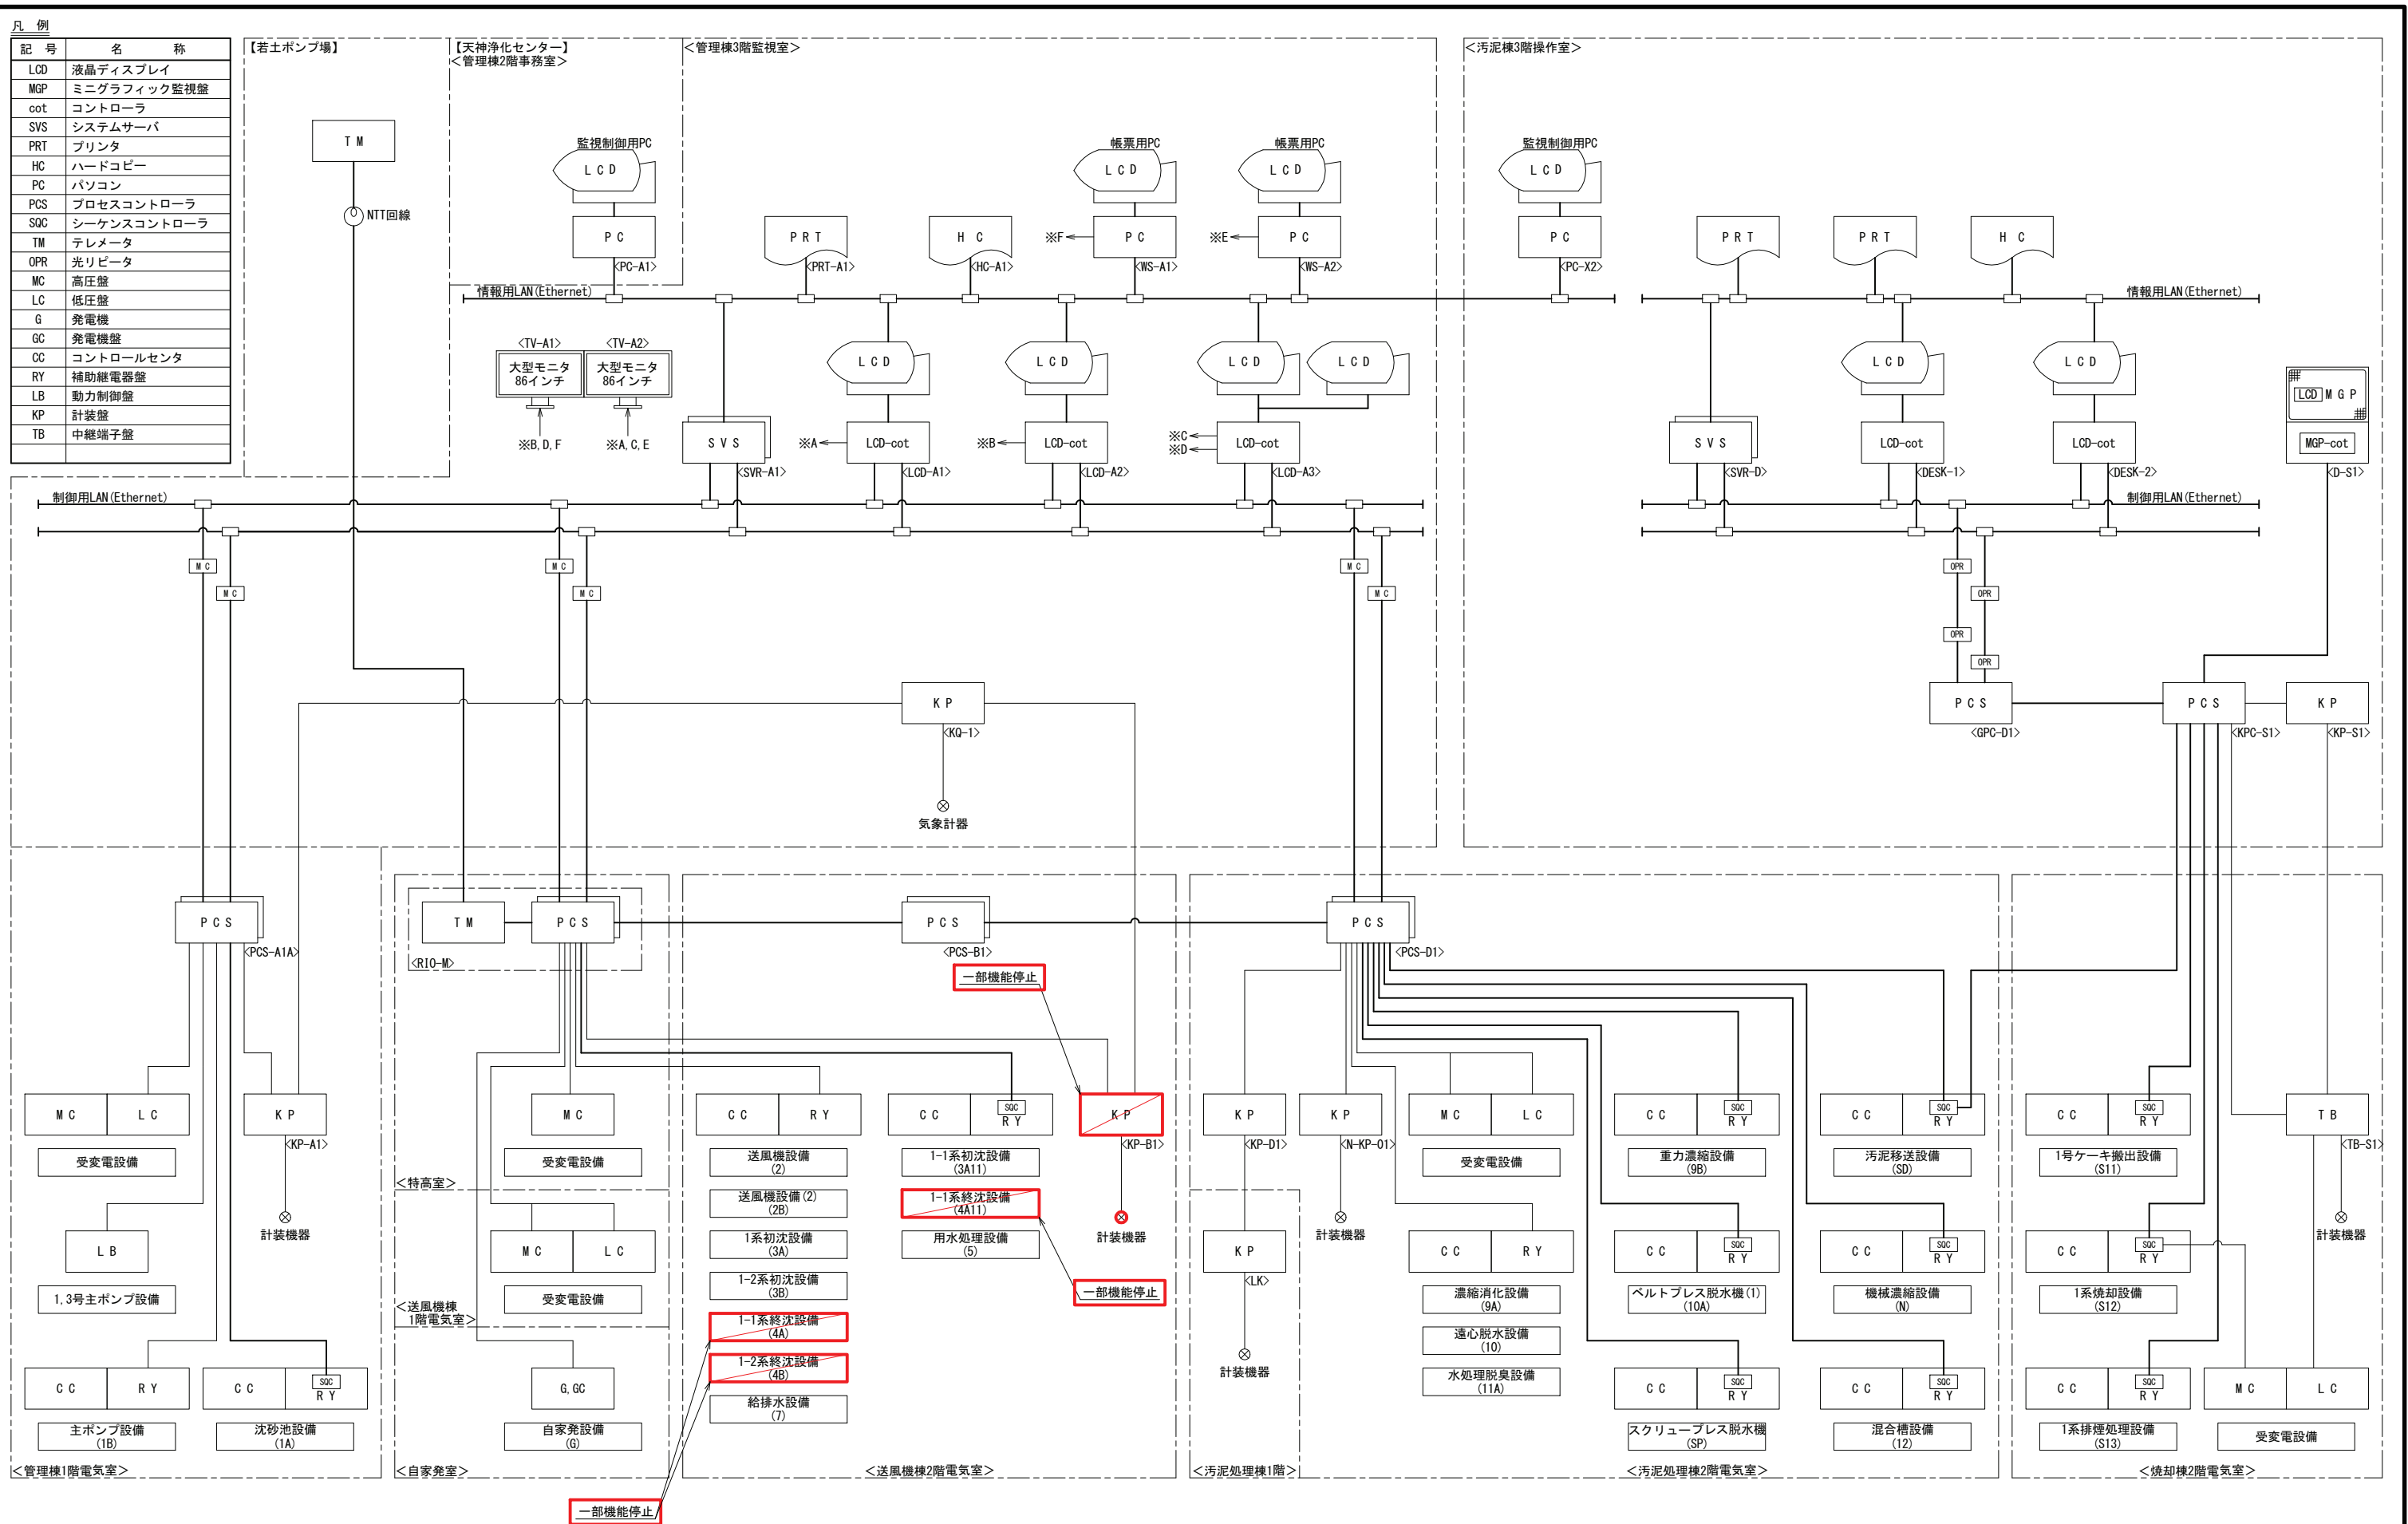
凡 例

| 記 号 | 名 称 |
|---|---|
| LCD | 液晶ディスプレイ |
| MGP | ミニグラフィック監視盤 |
| cot | コントローラ |
| SVS | システムサーバ |
| PRT | プリンタ |
| HC | ハードコピー |
| PC | パソコン |
| PCS | プロセスコントローラ |
| SQC | シーケンスコントローラ |
| TM | テレメータ |
| OPR | 光リピータ |
| MC | 高圧盤 |
| LC | 低圧盤 |
| G | 発電機 |
| GC | 発電機盤 |
| CC | コントロールセンタ |
| RY | 補助継電器盤 |
| LB | 動力制御盤 |
| KP | 計装盤 |
| TB | 中継端子盤 |

【若土ポンプ場】
T M
NTT回線

【天神浄化センター】
<管理棟2階事務室>
監視制御用PC
L C D
P C
<PC-A1>

<管理棟3階監視室>
P R T <PRT-A1>
H C <HC-A1>
帳票用PC L C D P C <WS-A1> ※F
帳票用PC L C D P C <WS-A2> ※E
情報用LAN(Ethernet)
<TV-A1> 大型モニタ 86インチ ※B, D, F
<TV-A2> 大型モニタ 86インチ ※A, C, E
S V S <SVR-A1>
L C D LCD-cot <LCD-A1> ※A
L C D LCD-cot <LCD-A2> ※B
L C D L C D LCD-cot <LCD-A3> ※C ※D

<汚泥棟3階操作室>
監視制御用PC
L C D
P C
<PC-X2>
P R T
P R T
H C
情報用LAN(Ethernet)
S V S <SVR-D>
L C D LCD-cot <DESK-1>
L C D LCD-cot <DESK-2>
LCD M G P
MGP-cot <D-S1>

制御用LAN(Ethernet)
制御用LAN(Ethernet)
M C M C M C M C M C M C
OPR OPR OPR OPR
K P <KQ-1>
気象計器
P C S <GPC-D1>
P C S <KPC-S1>
K P <KP-S1>

P C S <PCS-A1A>
M C L C 受変電設備
K P <KP-A1> 計装機器
L B 1,3号主ポンプ設備
C C R Y 主ポンプ設備 (1B)
C C SQC R Y 沈砂池設備 (1A)
<管理棟1階電気室>

T M P C S <RIO-M>
M C 受変電設備
<特高室>
M C L C 受変電設備
<送風機棟 1階電気室>
G, GC 自家発電設備 (G)
<自家発室>

P C S <PCS-B1>
一部機能停止
C C R Y
送風機設備 (2)
送風機設備(2) (2B)
1系初沈設備 (3A)
1-2系初沈設備 (3B)
1-1系終沈設備 (4A)
1-2系終沈設備 (4B)
給排水設備 (7)
C C SQC R Y
1-1系初沈設備 (3A11)
1-1系終沈設備 (4A11)
用水処理設備 (5)
K P <KP-B1>
計装機器
一部機能停止
一部機能停止
<送風機棟2階電気室>

P C S <PCS-D1>
K P <KP-D1>
K P <LK>
計装機器
<汚泥処理棟1階>
K P <N-KP-01> 計装機器
M C L C 受変電設備
C C R Y 濃縮消化設備 (9A) 遠心脱水設備 (10) 水処理脱臭設備 (11A)
C C SQC R Y 重力濃縮設備 (9B)
C C SQC R Y ベルトプレス脱水機(1) (10A)
C C SQC R Y スクリュープレス脱水機 (SP)
C C SQC R Y 汚泥移送設備 (SD)
C C SQC R Y 機械濃縮設備 (N)
C C SQC R Y 混合槽設備 (12)
<汚泥処理棟2階電気室>

C C SQC R Y 1号ケーキ搬出設備 (S11)
C C SQC R Y 1系焼却設備 (S12)
C C SQC R Y 1系排煙処理設備 (S13)
T B <TB-S1> 計装機器
M C L C 受変電設備
<焼却棟2階電気室>